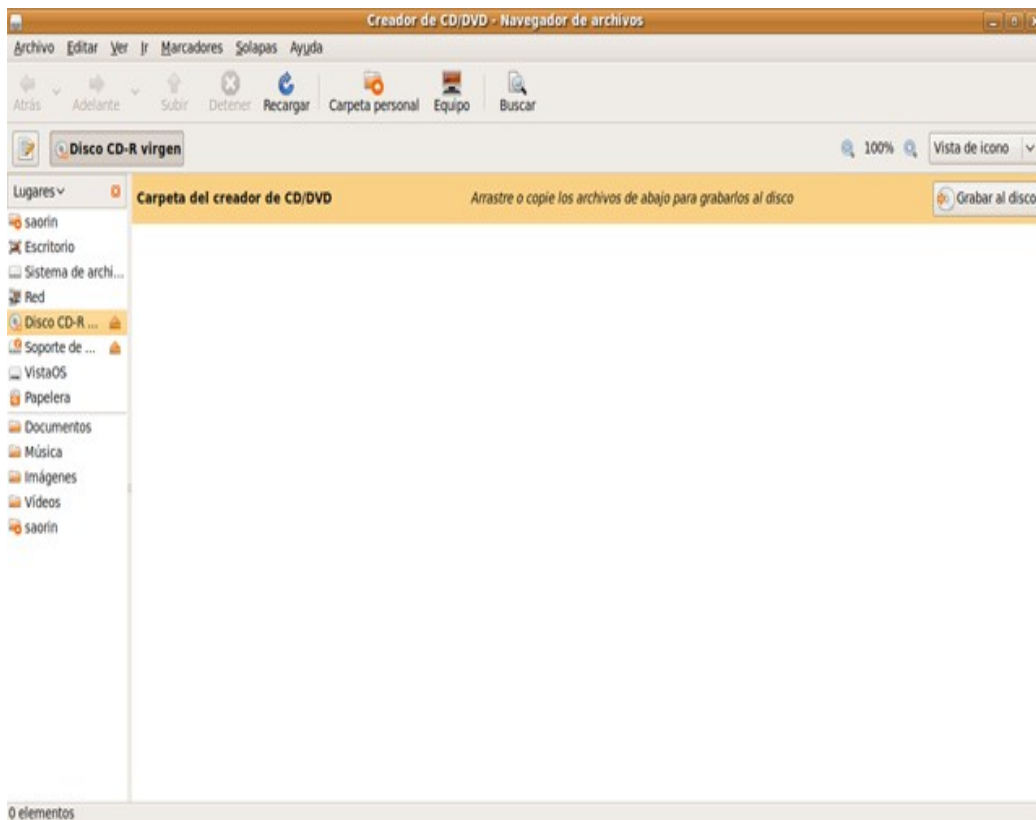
Creador de CD/DVD - Navegador de archivos

Archivo Editar Ver Ir Marcadores Solapas Ayuda

Atrás Adelante Subir Detener Recargar Carpeta personal Equipo Buscar

Disco CD-R virgen

100% Vista de icono

Lugares

saorin
Escritorio
Sistema de archi...
Red
Disco CD-R ...
Soporte de ...
VistaOS
Papelera
Documentos
Música
Imágenes
Vídeos
saorin

Carpeta del creador de CD/DVD

Arrastre o copie los archivos de abajo para grabarlos al disco

Grabar al disco

0 elementos